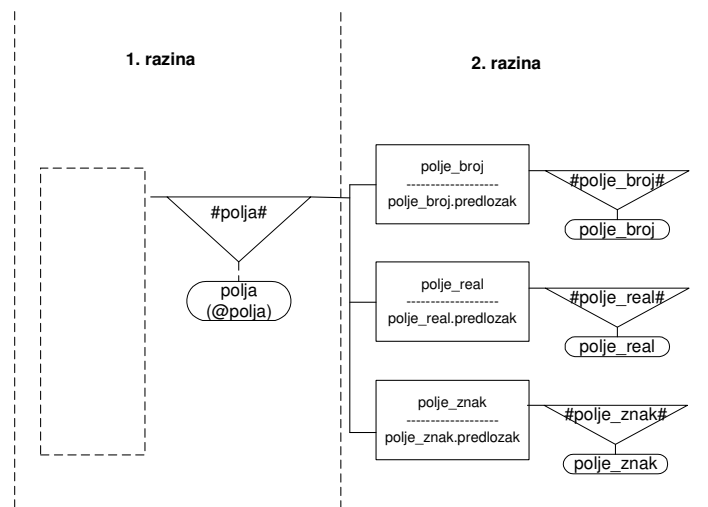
1. razina

2. razina

#polja#

polja
(@polja)

polje_broj
-------------------
polje_broj.predlozak

#polje_broj#

polje_broj

polje_real
-------------------
polje_real.predlozak

#polje_real#

polje_real

polje_znak
-------------------
polje_znak.predlozak

#polje_znak#

polje_znak